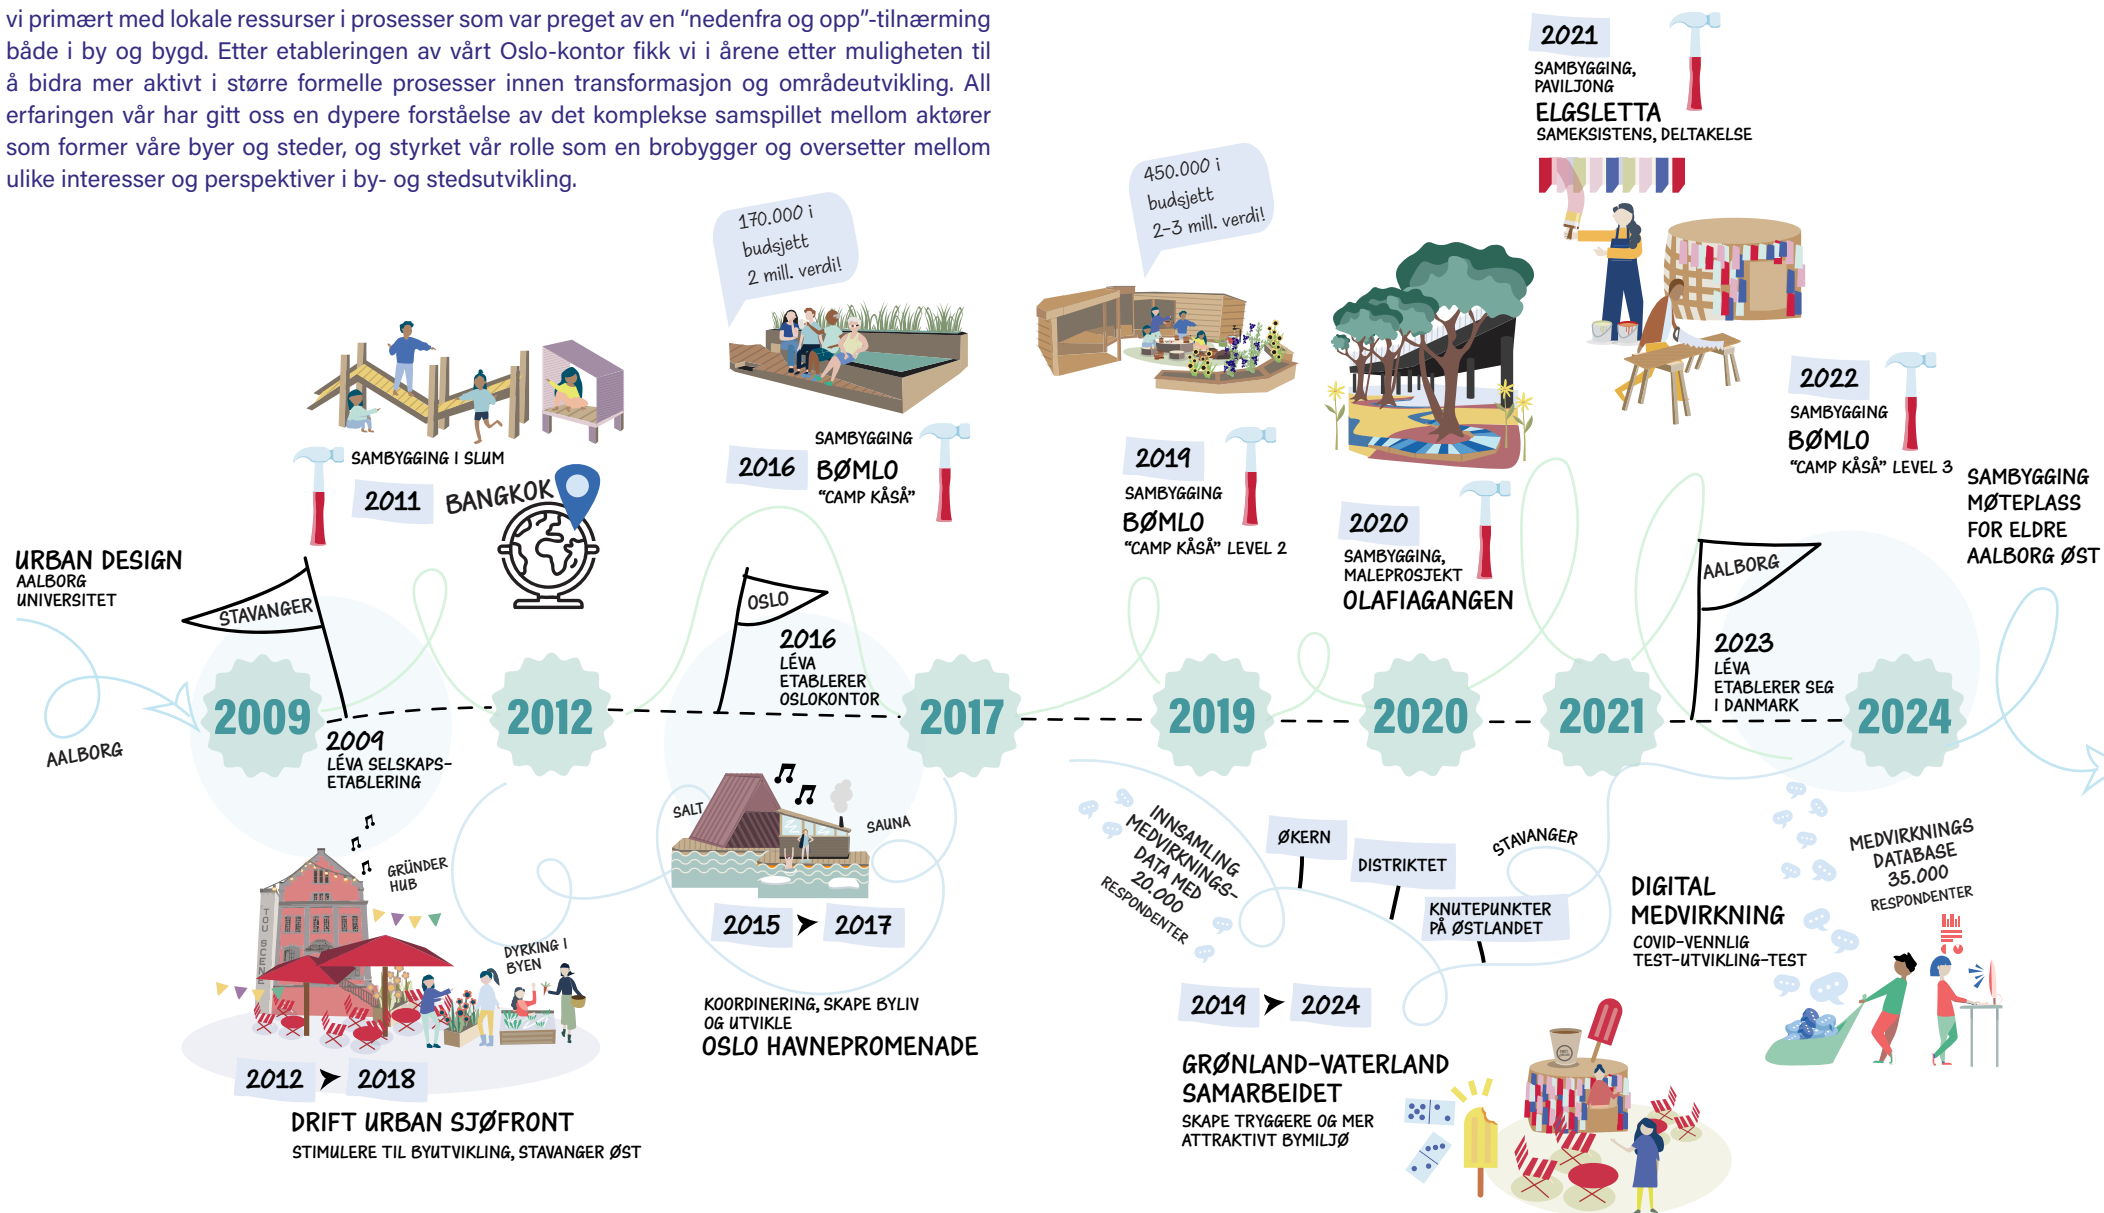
vi primært med lokale ressurser i prosesser som var preget av en "nedenfra og opp"-tilnærming både i by og bygd. Etter etableringen av vårt Oslo-kontor fikk vi i årene etter muligheten til å bidra mer aktivt i større formelle prosesser innen transformasjon og områdeutvikling. All erfaringen vår har gitt oss en dypere forståelse av det komplekse samspillet mellom aktører som former våre byer og steder, og styrket vår rolle som en brobygger og oversetter mellom ulike interesser og perspektiver i by- og stedsutvikling.

2021
SAMBYGGING, PAVILJONG
ELGSLETTA
SAMEKSISTENS, DELTAKELSE

450.000 i budsjett 2-3 mill. verdi!

170.000 i budsjett 2 mill. verdi!

SAMBYGGING I SLUM
2011 BANGKOK

2016 SAMBYGGING BØMLO "CAMP KÅSÅ"

2019 SAMBYGGING BØMLO "CAMP KÅSÅ" LEVEL 2

2020 SAMBYGGING, MALEPROSJEKT OLAFIAGANGEN

2022 SAMBYGGING BØMLO "CAMP KÅSÅ" LEVEL 3

SAMBYGGING MØTEPLASS FOR ELDRE AALBORG ØST

URBAN DESIGN AALBORG UNIVERSITET

STAVANGER

AALBORG

OSLO

AALBORG

2009 2012 2017 2019 2020 2021 2024

2009 LÉVA SELSKAPS-ETABLERING

2016 LÉVA ETABLERER OSLOKONTOR

2023 LÉVA ETABLERER SEG I DANMARK

GRÜNDER HUB

DYRKING I BYEN

2012 ➤ 2018
DRIFT URBAN SJØFRONT
STIMULERE TIL BYUTVIKLING, STAVANGER ØST

SALT SAUNA
2015 ➤ 2017
KOORDINERING, SKAPE BYLIV OG UTVIKLE
OSLO HAVNEPROMENADE

INNSAMLING MEDVIRKNINGS-DATA MED 20.000 RESPONDENTER

ØKERN DISTRIKTET STAVANGER KNUTEPUNKTER PÅ ØSTLANDET

2019 ➤ 2024
GRØNLAND-VATERLAND SAMARBEIDET
SKAPE TRYGGERE OG MER ATTRAKTIVT BYMILJØ

DIGITAL MEDVIRKNING
COVID-VENNLIG TEST-UTVIKLING-TEST

MEDVIRKNINGS DATABASE 35.000 RESPONDENTER